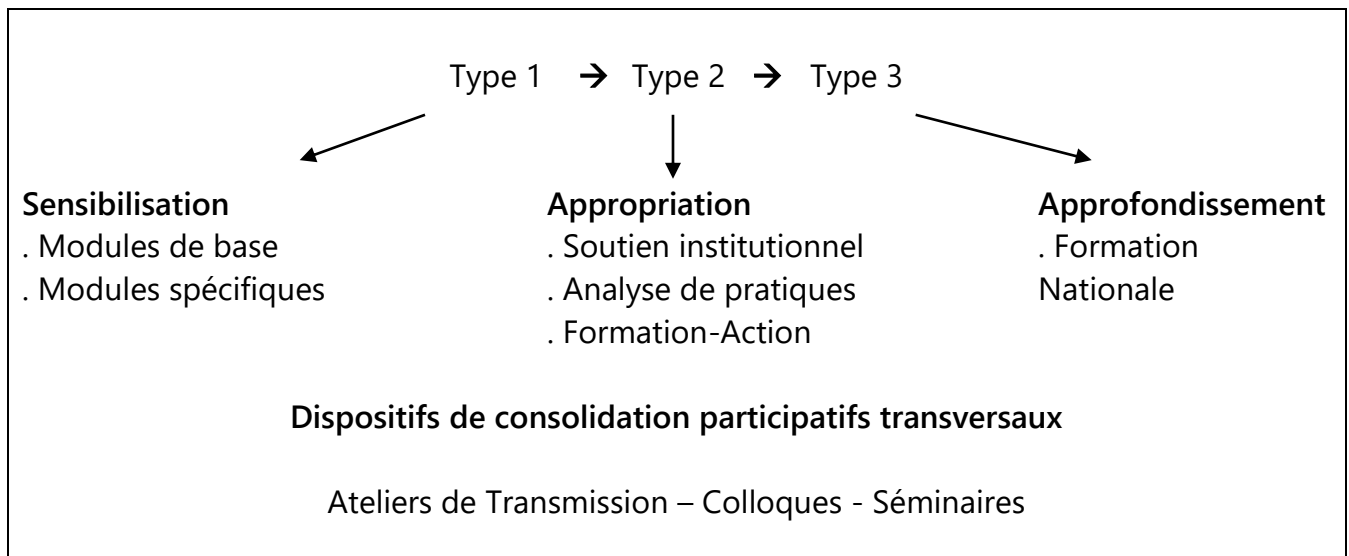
Type 1 → Type 2 → Type 3

**Sensibilisation**
. Modules de base
. Modules spécifiques

**Appropriation**
. Soutien institutionnel
. Analyse de pratiques
. Formation-Action

**Approfondissement**
. Formation Nationale

**Dispositifs de consolidation participatifs transversaux**

Ateliers de Transmission – Colloques - Séminaires